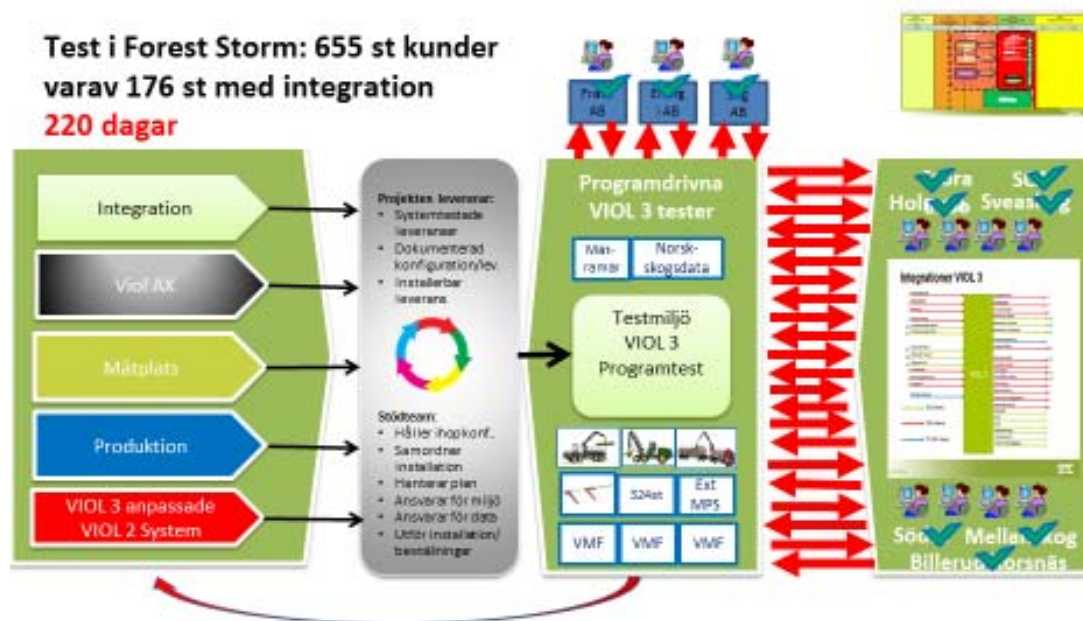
Test i Forest Storm: 655 st kunder varav 176 st med integration
220 dagar

Integration
Viol AX
Mätplats
Produktion
VIOL 3 anpassade VIOL 2 System

Projekten levererar:
• Systemtestade leveranser
• Dokumenterad konfiguration/lev.
• Installerbar leverans

Stödteam:
• Håller ihop konf.
• Samordnar installation
• Hanterar plan
• Ansvarar för miljö
• Ansvarar för data
• Utför installation/beställningar

Prod AB
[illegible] AB
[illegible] AB

Programdrivna VIOL 3 tester
Mas-ramar
Norsk-skogsdata
Testmiljö VIOL 3 Programtest
524st
Ext MPS
VMF
VMF
VMF

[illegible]ra Holm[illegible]
S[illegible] Sveas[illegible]
Integrationer VIOL 3
Sö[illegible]
Mella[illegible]kog
Billeru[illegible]orsnäs